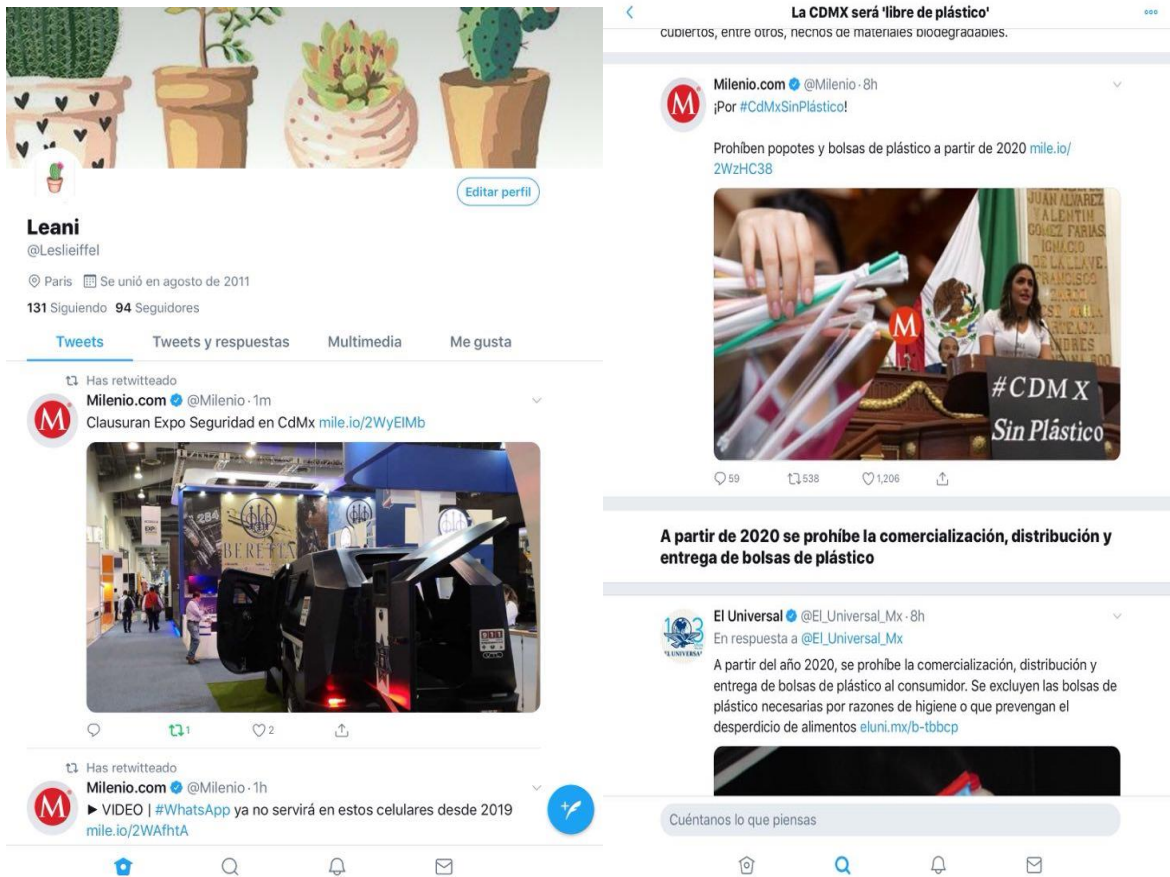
Editar perfil

Leani
@Leslieiffel

Paris Se unió en agosto de 2011

131 Siguiendo 94 Seguidores

Tweets Tweets y respuestas Multimedia Me gusta

Has retwitteado
Milenio.com @Milenio · 1m
Clausuran Expo Seguridad en CdMx mile.io/2WyElMb

BERETTA

1 2

Has retwitteado
Milenio.com @Milenio · 1h
► VIDEO | #WhatsApp ya no servirá en estos celulares desde 2019 mile.io/2WAfhtA

La CDMX será 'libre de plástico'

cubiertos, entre otros, hechos de materiales biodegradables.

Milenio.com @Milenio · 8h
¡Por #CdMxSinPlástico!

Prohíben popotes y bolsas de plástico a partir de 2020 mile.io/2WzHC38

#CDMX Sin Plástico

59 538 1,206

A partir de 2020 se prohíbe la comercialización, distribución y entrega de bolsas de plástico

El Universal @El_Universal_Mx · 8h
En respuesta a @El_Universal_Mx
A partir del año 2020, se prohíbe la comercialización, distribución y entrega de bolsas de plástico al consumidor. Se excluyen las bolsas de plástico necesarias por razones de higiene o que prevengan el desperdicio de alimentos eluni.mx/b-tbbcp

Cuéntanos lo que piensas